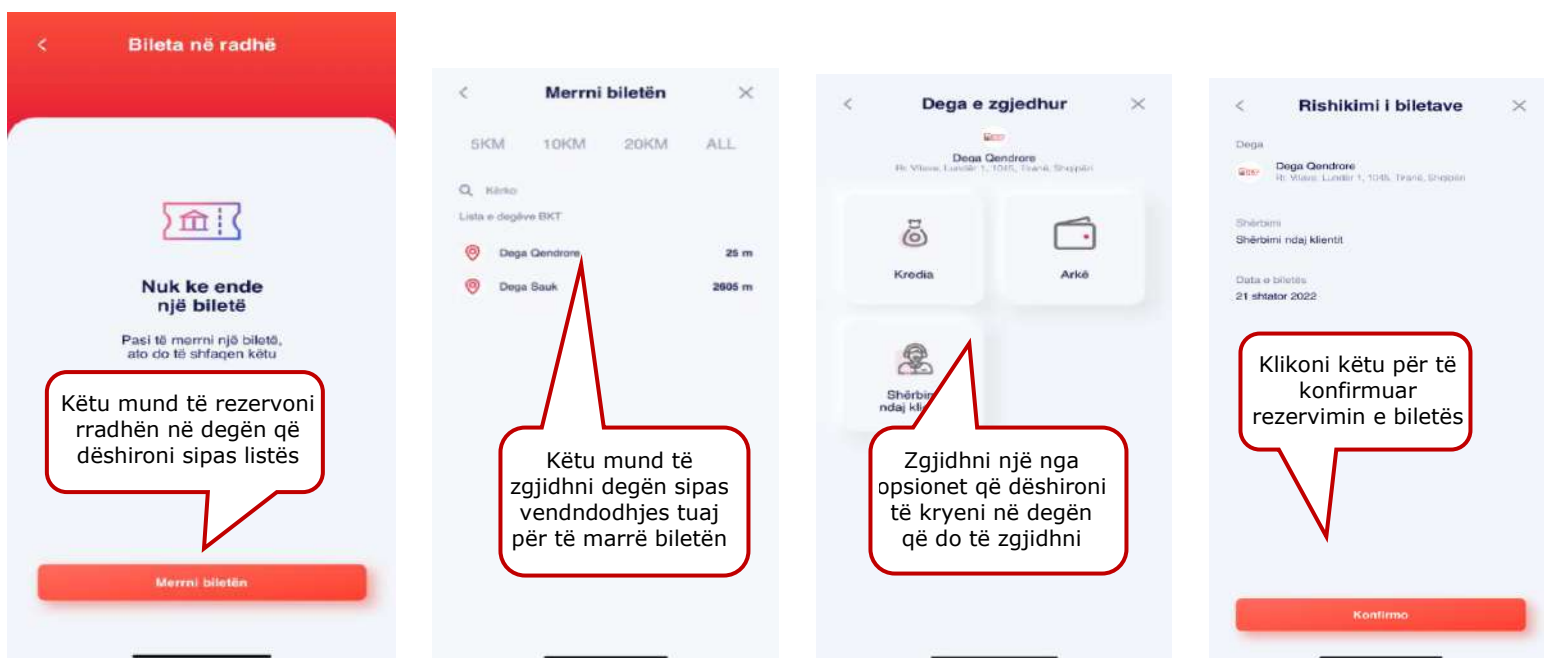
Bileta në radhë

Nuk ke ende një biletë

Pasi të merrni një biletë, ato do të shfaqen këtu

Këtu mund të rezervoni rradhën në degën që dëshironi sipas listës

Merrni biletën

Merrni biletën

5KM 10KM 20KM ALL

Kërko

Lista e degëve BKT

Dega Qendrore 25 m

Dega Sauk 2605 m

Këtu mund të zgjidhni degën sipas vendndodhjes tuaj për të marrë biletën

Dega e zgjedhur

BKT

Dega Qendrore

Rr. Vlora, Lunder 1, 1045, Tiranë, Shqipëri

Kredia

Arkë

Shërbim ndaj kl

Zgjidhni një nga opsionet që dëshironi të kryeni në degën që do të zgjidhni

Rishikimi i biletave

Dega

BKT Dega Qendrore

Rr. Vlora, Lunder 1, 1045, Tiranë, Shqipëri

Shërbimi

Shërbimi ndaj klientit

Data e biletës

21 shtator 2022

Klikoni këtu për të konfirmuar rezervimin e biletës

Konfirmo